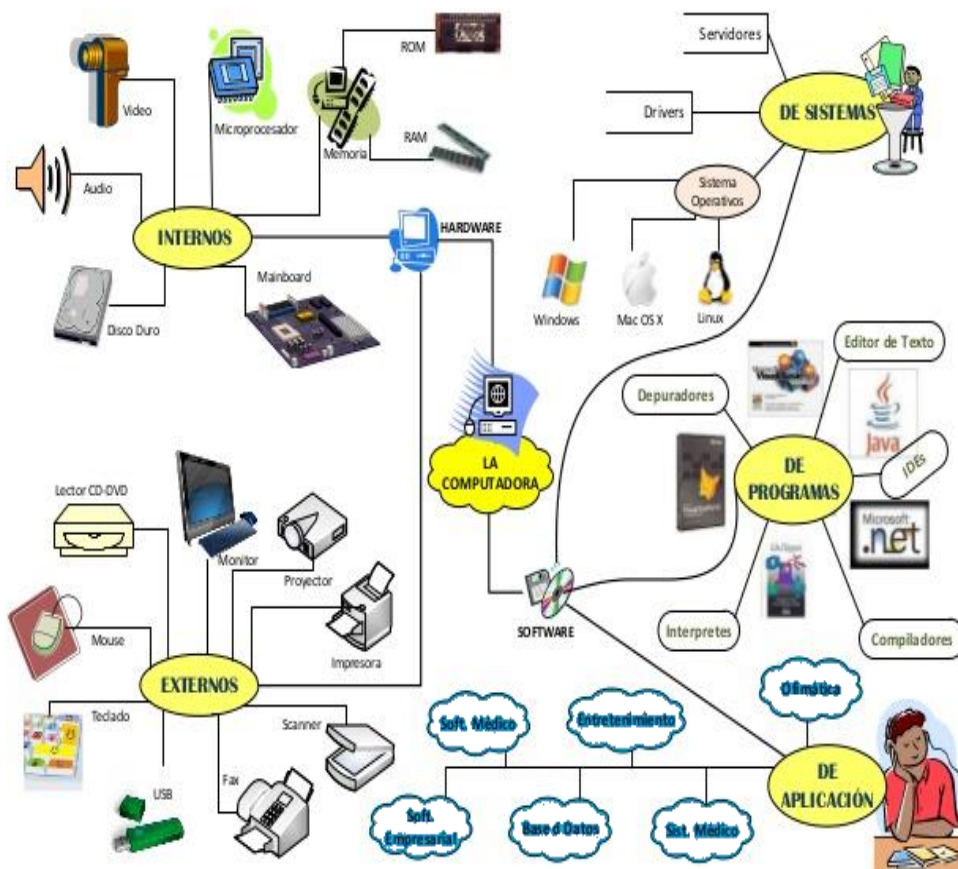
Video

Microprocesador

ROM

Memoria

RAM

Audio

INTERNOS

HARDWARE

Mainboard

Disco Duro

Servidores

Drivers

DE SISTEMAS

Sistema Operativos

Windows

Mac OS X

Linux

Editor de Texto

Depuradores

java

DE PROGRAMAS

IDEs

Microsoft .net

LA COMPUTADORA

Lector CD-DVD

Monitor

Proyector

Mouse

Impresora

EXTERNOS

Teclado

Scanner

USB

Fax

SOFTWARE

Interpretes

Compiladores

Ofimática

Soft. Médico

Entretenimiento

DE APLICACIÓN

Soft. Empresarial

Base d Datos

Sist. Médico